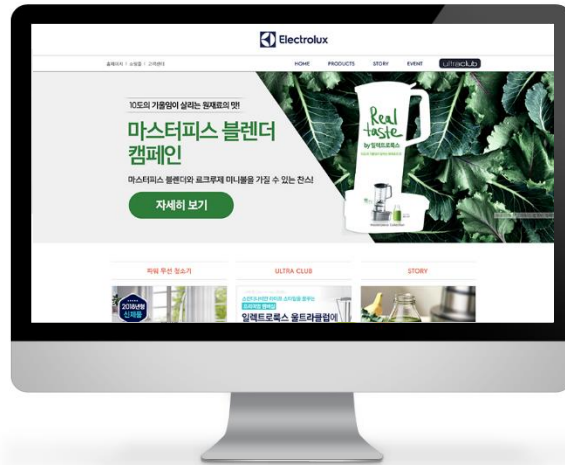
Electrolux

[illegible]

HOME PRODUCTS STORY EVENT ultraclub

10도의 기울임이 살리는 원재료의 맛!

마스터피스 블렌더 캠페인

마스터피스 블렌더와 르크루제 미니볼을 가질 수 있는 찬스!

자세히 보기

Real taste by 일렉트로룩스

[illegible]

파워 무선 청소기

ULTRA CLUB

STORY

2018년형 신제품

일렉트로룩스 울트라클럽에